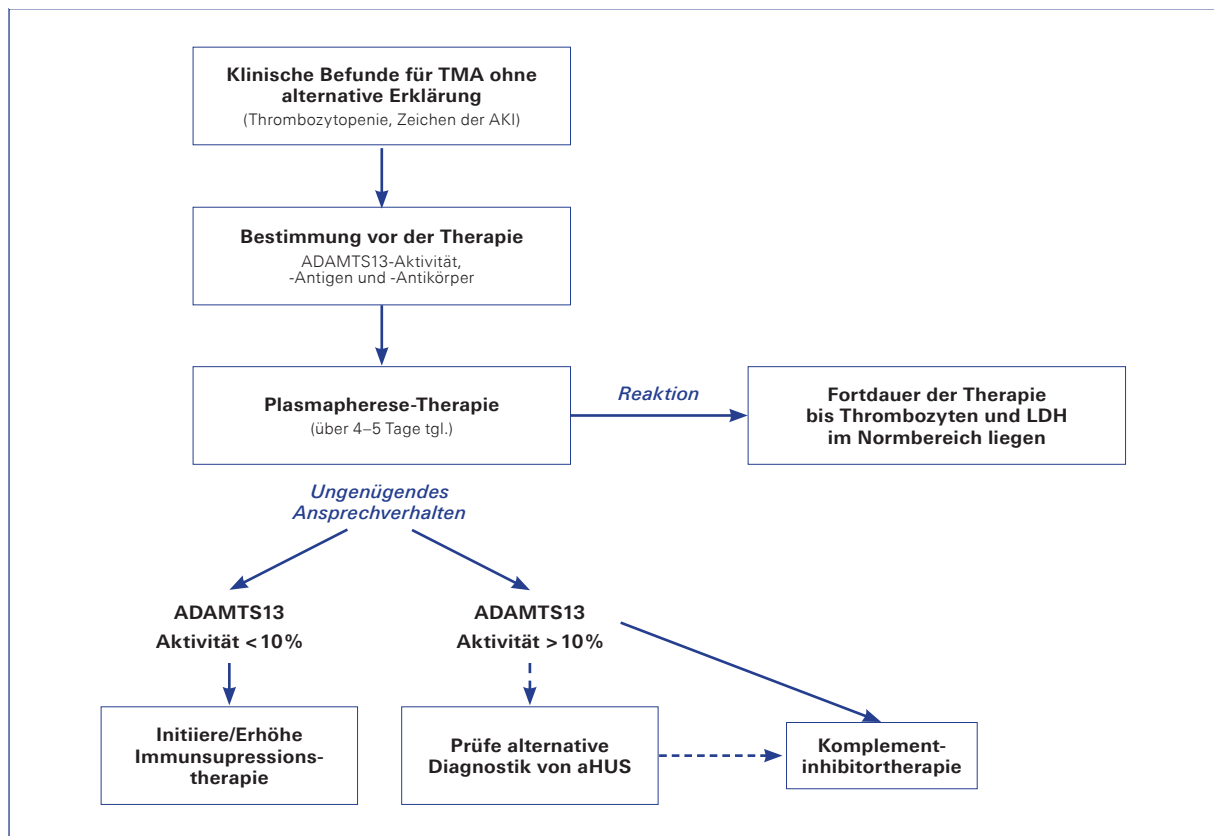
Klinische Befunde für TMA ohne alternative Erklärung
(Thrombozytopenie, Zeichen der AKI)

Bestimmung vor der Therapie
ADAMTS13-Aktivität, -Antigen und -Antikörper

Plasmapherese-Therapie
(über 4–5 Tage tgl.)

Reaktion

Fortdauer der Therapie bis Thrombozyten und LDH im Normbereich liegen

Ungenügendes Ansprechverhalten

ADAMTS13
Aktivität < 10%

ADAMTS13
Aktivität > 10%

Initiiere/Erhöhe Immunsupressionstherapie

Prüfe alternative Diagnostik von aHUS

Komplementinhibitortherapie